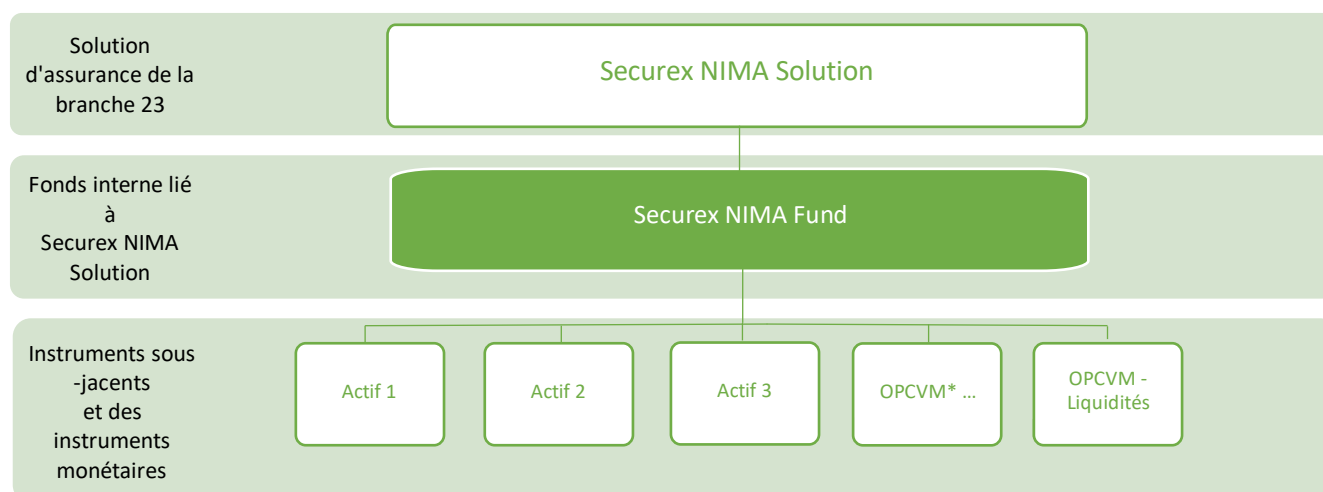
Solution d'assurance de la branche 23

Securex NIMA Solution

Fonds interne lié à Securex NIMA Solution

Securex NIMA Fund

Instruments sous -jacents et des instruments monétaires

Actif 1

Actif 2

Actif 3

OPCVM* …

OPCVM - Liquidités